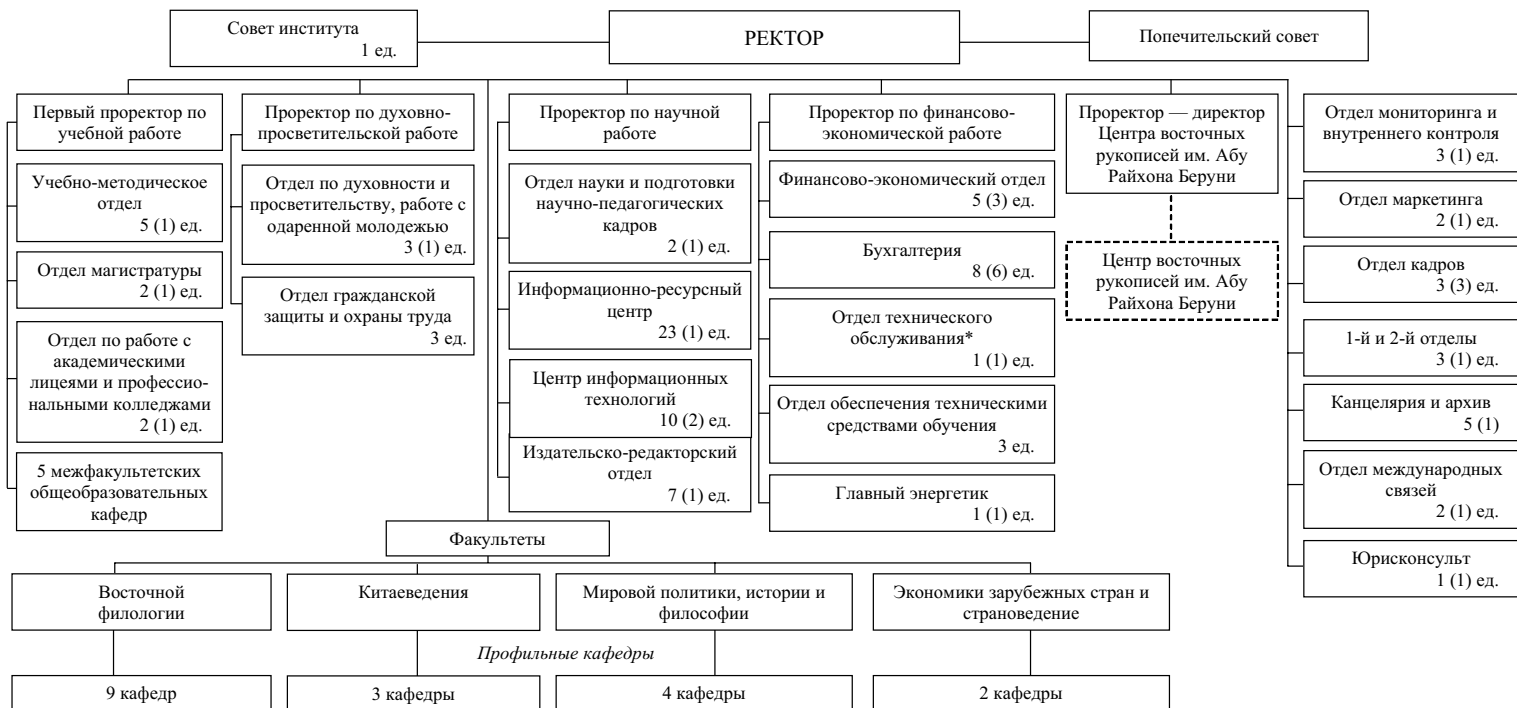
Совет института
1 ед.

РЕКТОР

Попечительский совет

Первый проректор по учебной работе

Учебно-методическое отдел
5 (1) ед.

Отдел магистратуры
2 (1) ед.

Отдел по работе с академическими лицеями и профессиональными колледжами
2 (1) ед.

5 межфакультетских общеобразовательных кафедр

Проректор по духовно-просветительской работе

Отдел по духовности и просветительству, работе с одаренной молодежью
3 (1) ед.

Отдел гражданской защиты и охраны труда
3 ед.

Проректор по научной работе

Отдел науки и подготовки научно-педагогических кадров
2 (1) ед.

Информационно-ресурсный центр
23 (1) ед.

Центр информационных технологий
10 (2) ед.

Издательско-редакторский отдел
7 (1) ед.

Проректор по финансово-экономической работе

Финансово-экономический отдел
5 (3) ед.

Бухгалтерия
8 (6) ед.

Отдел технического обслуживания*
1 (1) ед.

Отдел обеспечения техническими средствами обучения
3 ед.

Главный энергетик
1 (1) ед.

Проректор — директор Центра восточных рукописей им. Абу Райхона Беруни

Центр восточных рукописей им. Абу Райхона Беруни

Отдел мониторинга и внутреннего контроля
3 (1) ед.

Отдел маркетинга
2 (1) ед.

Отдел кадров
3 (3) ед.

1-й и 2-й отделы
3 (1) ед.

Канцелярия и архив
5 (1)

Отдел международных связей
2 (1) ед.

Юрисконсульт
1 (1) ед.

Факультеты

Восточной филологии

Китаеведения

Мировой политики, истории и философии

Экономики зарубежных стран и страноведение

Профильные кафедры

9 кафедр

3 кафедры

4 кафедры

2 кафедры